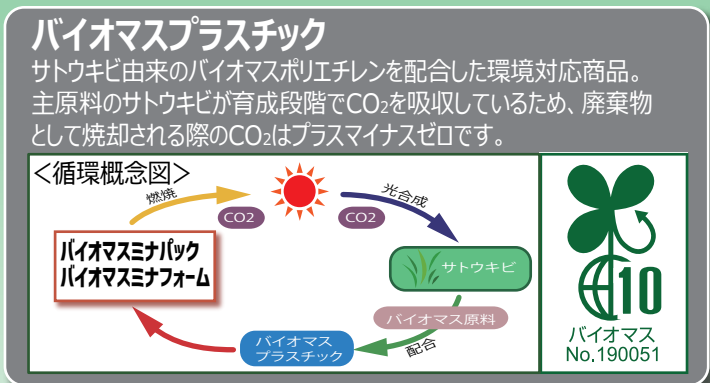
バイオマスプラスチック

サトウキビ由来のバイオマスポリエチレンを配合した環境対応商品。主原料のサトウキビが育成段階で$CO_2$を吸収しているため、廃棄物として焼却される際の$CO_2$はプラスマイナスゼロです。

<循環概念図>

燃焼

$CO_2$

$CO_2$

光合成

バイオマスミナパック
バイオマスミナフォーム

サトウキビ

バイオマス原料

配合

バイオマス
プラスチック

10

バイオマス
No.190051